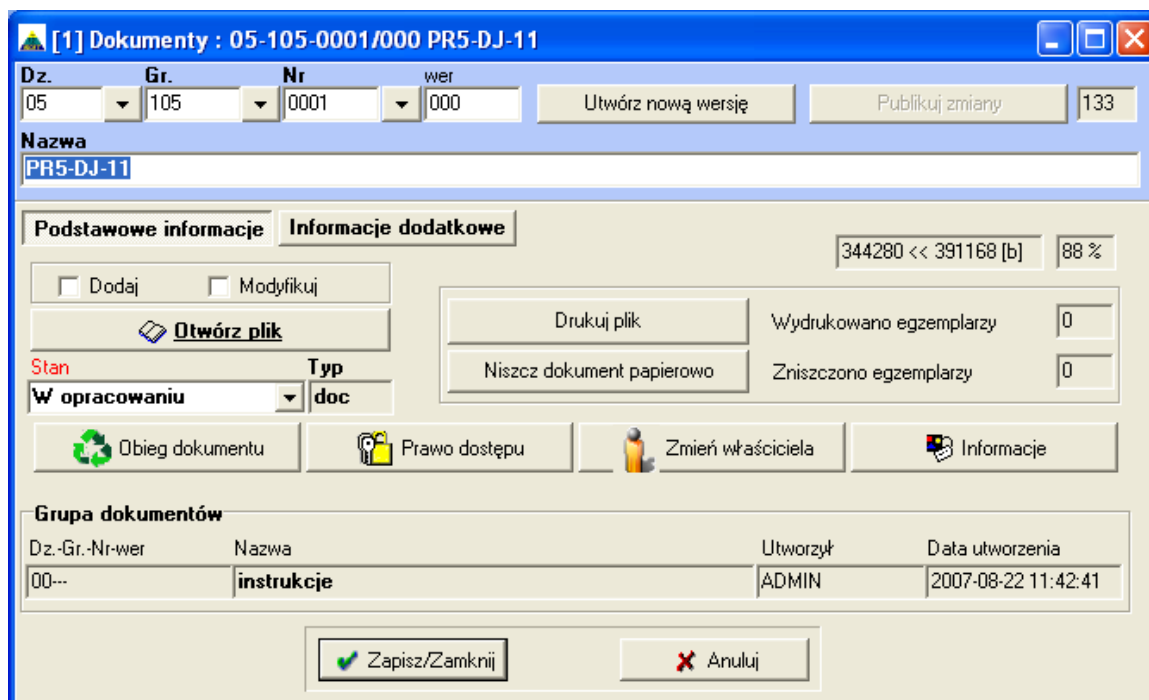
[1] Dokumenty : 05-105-0001/000 PR5-DJ-11

Dz. 05
Gr. 105
Nr 0001
wer 000
Utwórz nową wersję
Publikuj zmiany
133

Nazwa
PR5-DJ-11

Podstawowe informacje
Informacje dodatkowe

344280 << 391168 [b]
88 %

Dodaj
Modyfikuj
Otwórz plik

Drukuj plik
Wydrukowano egzemplarzy 0
Niszcz dokument papierowo
Zniszczono egzemplarzy 0

Stan
W opracowaniu
Typ
doc

Obieg dokumentu
Prawo dostępu
Zmień właściciela
Informacje

Grupa dokumentów

| Dz.-Gr.-Nr-wer | Nazwa | Utworzył | Data utworzenia |
|---|---|---|---|
| 00--- | instrukcje | ADMIN | 2007-08-22 11:42:41 |

Zapisz/Zamknij
Anuluj